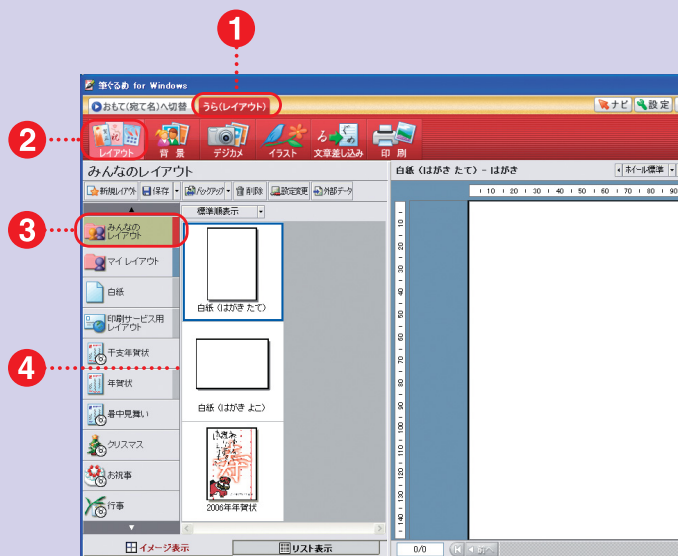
1

筆ぐるめ for Windows

おもて(宛て名)へ切替

うら(レイアウト)

ナビ

設定

2

レイアウト

背景

デジカメ

イラスト

文章差し込み

印刷

みんなのレイアウト

新規レイアウト

保存

バックアップ

削除

設定変更

外部データ

標準順表示

白紙（はがき たて） - はがき

ホイール標準

3

みんなのレイアウト

マイ レイアウト

白紙

印刷サービス用レイアウト

4

干支年賀状

年賀状

暑中見舞い

クリスマス

お祝事

行事

白紙（はがき たて）

白紙（はがき よこ）

2006年年賀状

イメージ表示

リスト表示

0/0